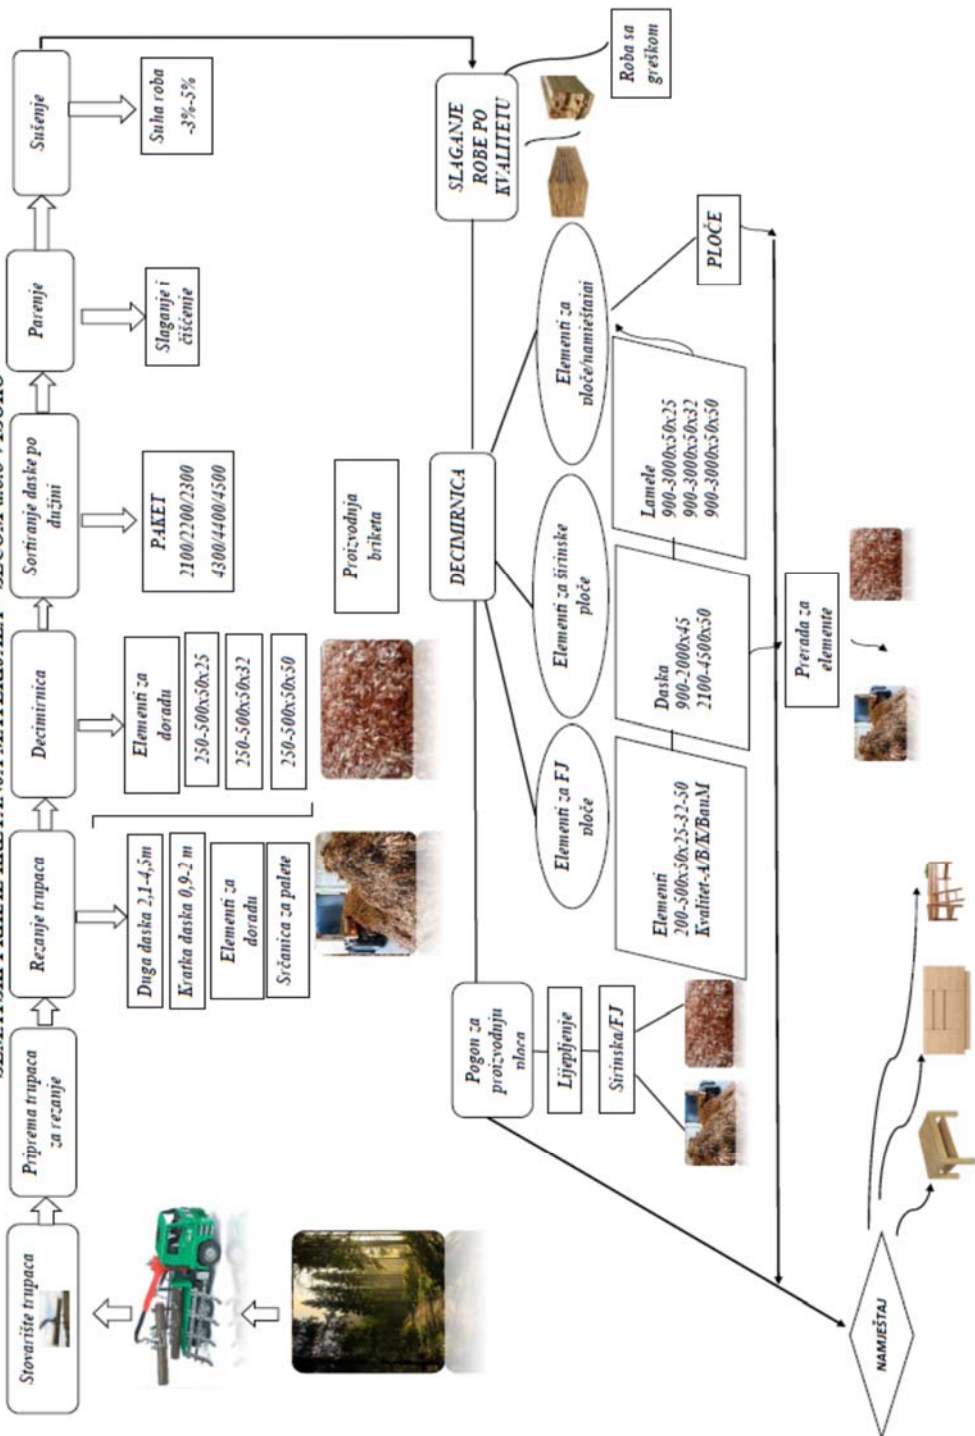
Stovarište trupaca

Priprema trupaca za rezanje

Rezanje trupaca

Decimirnica

Sortiranje daske po dužini

Parenje

Sušenje

Duga daska 2,1-4,5m

Kratka daska 0,9-2 m

Elementi za doradu

Sršenica za palete

Elementi za doradu

250-500x50x25

250-500x50x32

250-500x50x50

PAKET
2100/2200/2300
4300/4400/4500

Slaganje i čišćenje

Suha roba -3%-5%

Proizvodnja briketa

SLAGANJE ROBE PO KVALITETU

Roba sa greškom

DECIMIRNICA

Pogon za proizvodnju uloča

Lijepljenje

Širinska/FJ

Elementi za FJ uloče

Elementi za širinske ploče

Elementi za uloče/namještaj

Elementi 200-500x50x25-32-50 Kvalitet-A/B/K/BauM

Daska 900-2000x45 2100-4500x50

Lamele 900-3000x50x25 900-3000x50x32 900-3000x50x50

PLOČE

Prerada za elemente

NAMJEŠTAJ